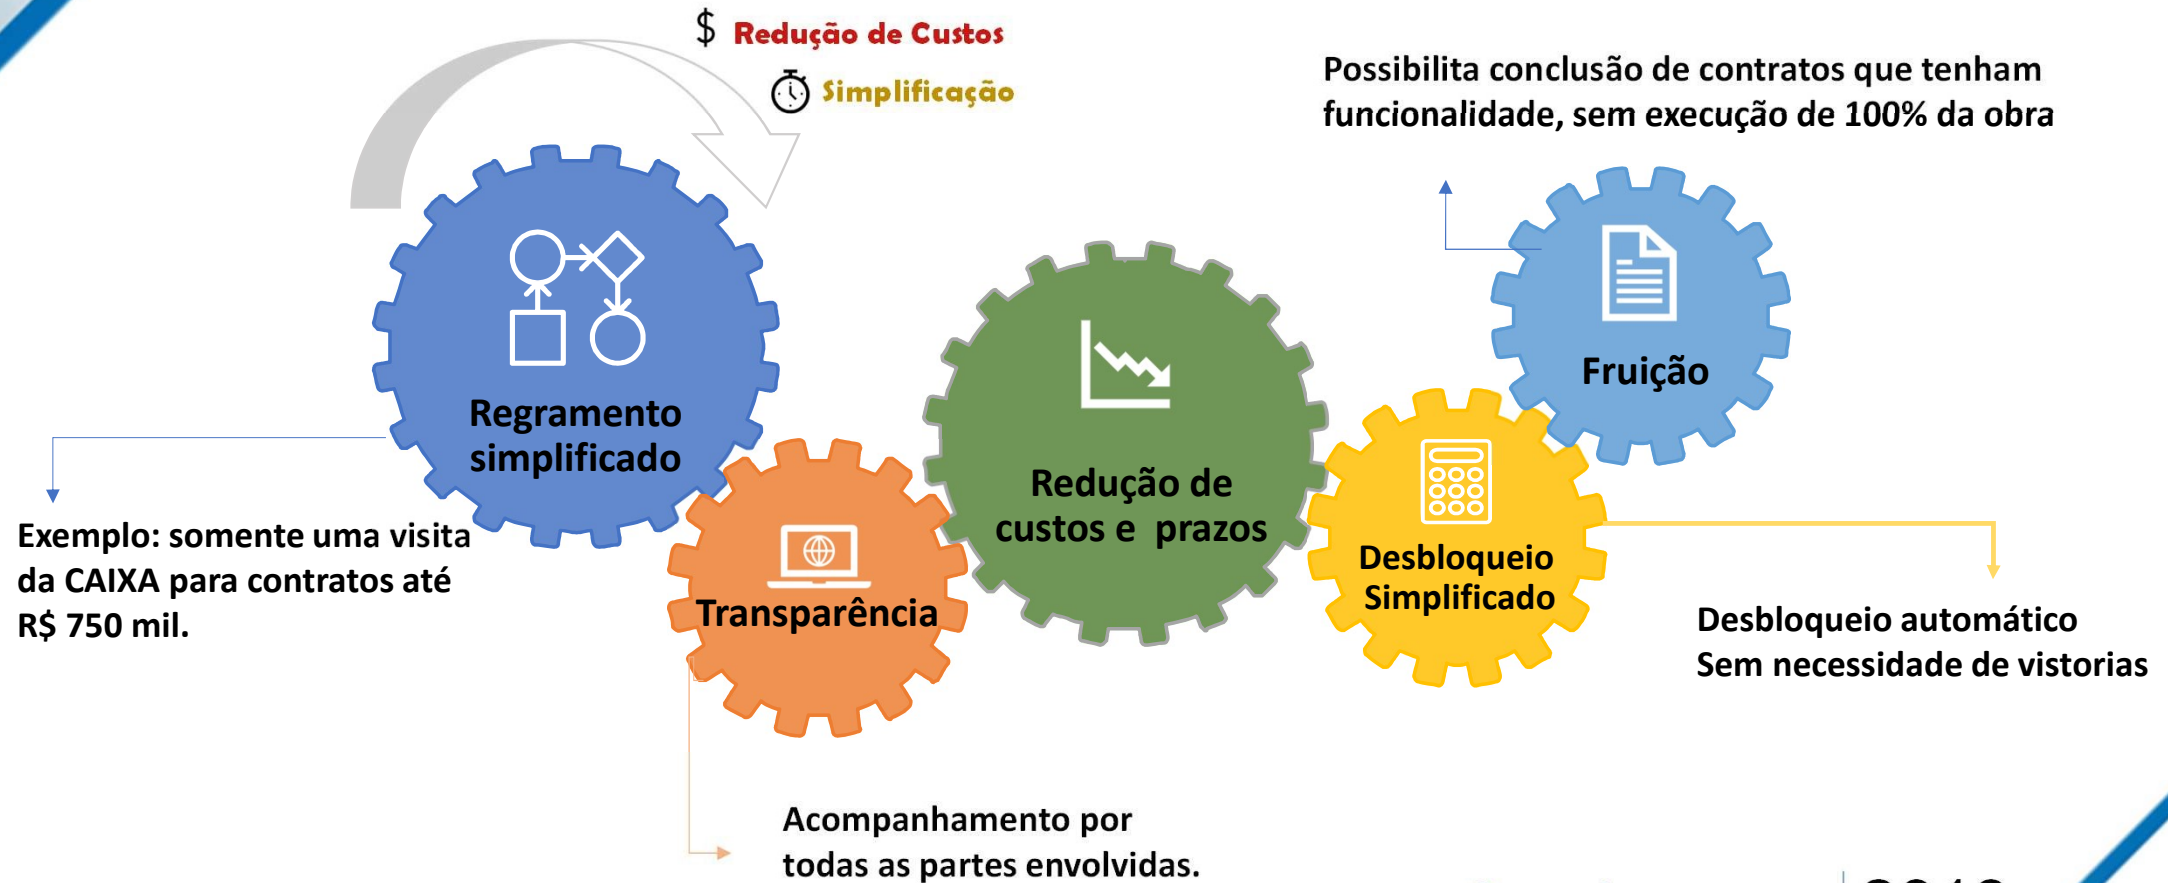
$ Redução de Custos

Simplificação

Possibilita conclusão de contratos que tenham funcionalidade, sem execução de 100% da obra

Regramento simplificado

Exemplo: somente uma visita da CAIXA para contratos até R$ 750 mil.

Transparência

Redução de custos e prazos

Fruição

Desbloqueio Simplificado

Desbloqueio automático
Sem necessidade de vistorias

Acompanhamento por todas as partes envolvidas.